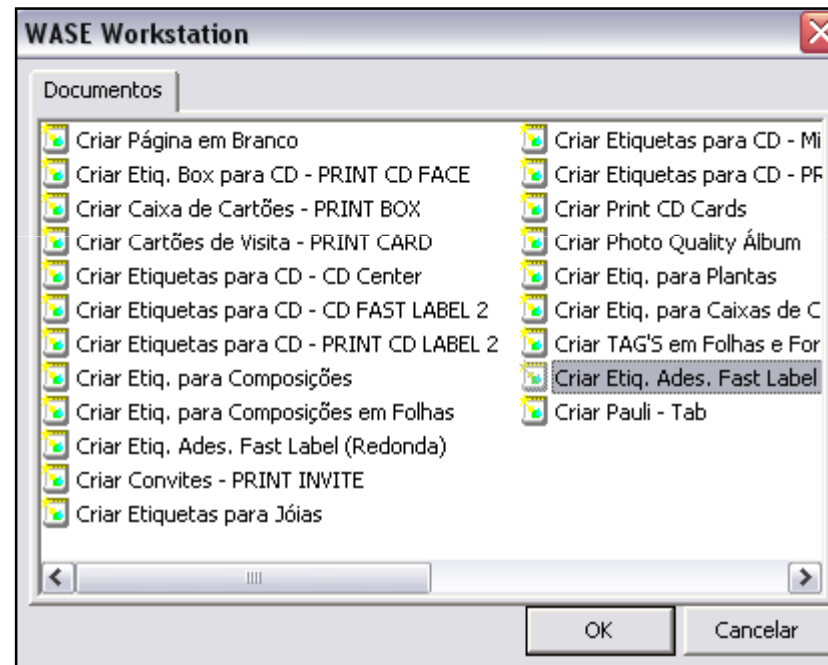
WASE Workstation

Documentos

Criar Página em Branco
Criar Etiq. Box para CD - PRINT CD FACE
Criar Caixa de Cartões - PRINT BOX
Criar Cartões de Visita - PRINT CARD
Criar Etiquetas para CD - CD Center
Criar Etiquetas para CD - CD FAST LABEL 2
Criar Etiquetas para CD - PRINT CD LABEL 2
Criar Etiq. para Composições
Criar Etiq. para Composições em Folhas
Criar Etiq. Ades. Fast Label (Redonda)
Criar Convites - PRINT INVITE
Criar Etiquetas para Jóias

Criar Etiquetas para CD - Mi
Criar Etiquetas para CD - PR
Criar Print CD Cards
Criar Photo Quality Álbum
Criar Etiq. para Plantas
Criar Etiq. para Caixas de C
Criar TAG'S em Folhas e For
Criar Etiq. Ades. Fast Label
Criar Pauli - Tab

OK
Cancelar